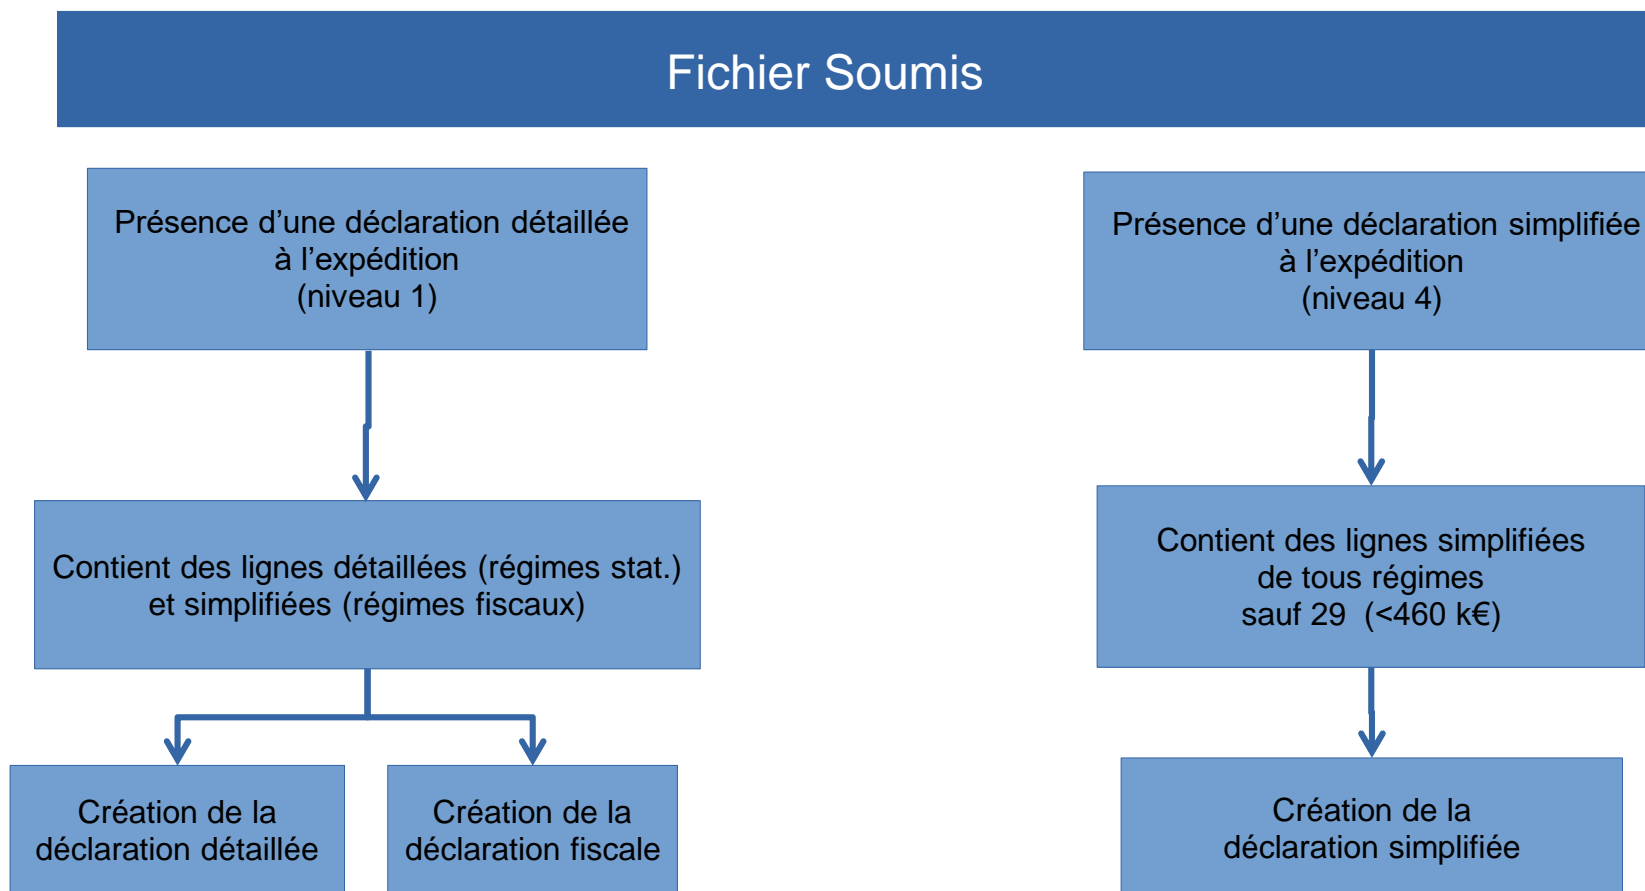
Fichier Soumis

Présence d’une déclaration détaillée à l’expédition (niveau 1)

Contient des lignes détaillées (régimes stat.) et simplifiées (régimes fiscaux)

Création de la déclaration détaillée

Création de la déclaration fiscale

Présence d’une déclaration simplifiée à l’expédition (niveau 4)

Contient des lignes simplifiées de tous régimes sauf 29 (<460 k€)

Création de la déclaration simplifiée